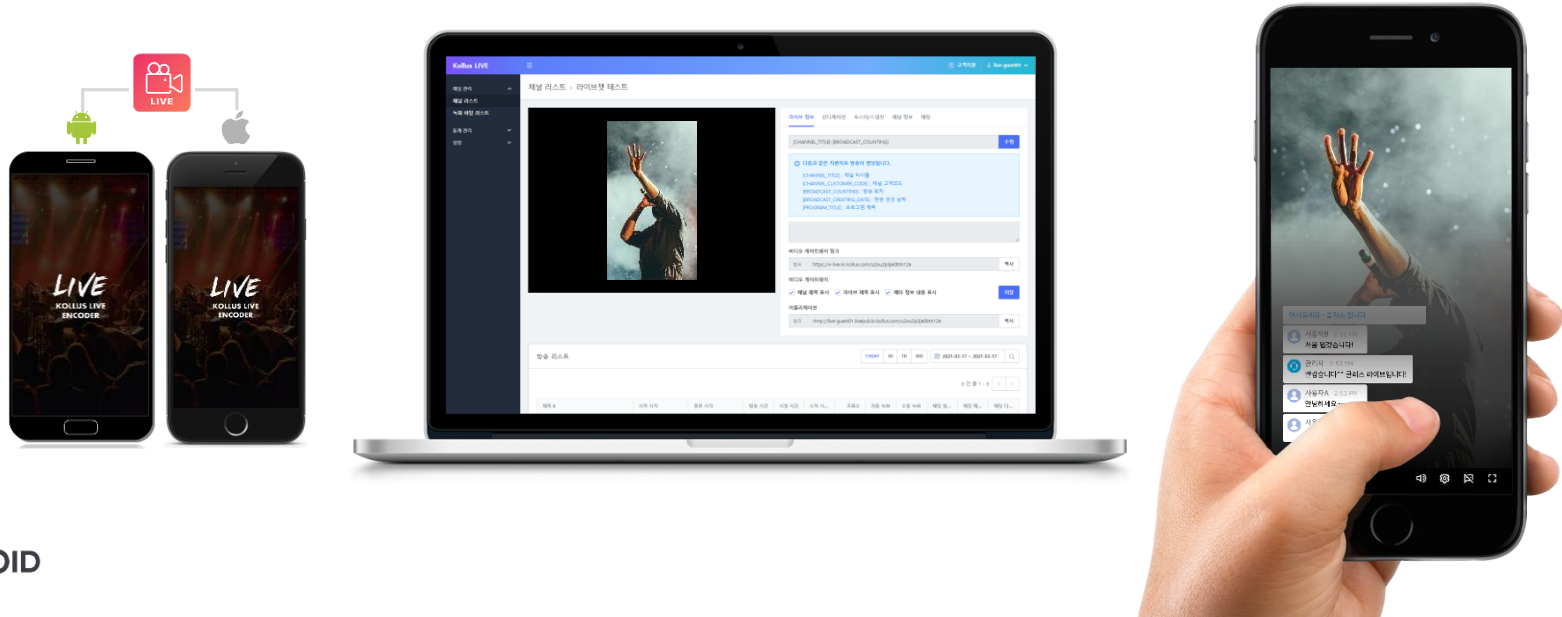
LIVE

LIVE
KOLLUS LIVE
ENCODER

LIVE
KOLLUS LIVE
ENCODER

Kollus LIVE

채널 관리
채널 리스트
녹화 재방 리스트
통계 관리
설정

채널 리스트 > 라이브챗 테스트

라이브 정보 인디케이션 포스팅/스냅샷 채널 정보 채팅

{CHANNEL_TITLE}-{BROADCAST_COUNTING}

수정

다음과 같은 치환자 형식이 제공됩니다.
{CHANNEL_TITLE} : 채널 타이틀
{CHANNEL_CUSTOMER_CODE} : 채널 고객코드
{BROADCAST_COUNTING} : 방송 회차
{BROADCAST_CREATING_DATE} : 방송 생성 날짜
{PROGRAM_TITLE} : 프로그램 제목

비디오 게이트웨이 링크
https://v-live-kr.kollus.com/s2o2p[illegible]
복사

비디오 게이트웨이
채널 제목 표시 라이브 제목 표시 채팅 정보 내용 표시
저장

어플리케이션
http://live-guest01.livepub.kr.kollus.com/s2o2p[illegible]
복사

방송 리스트

TODAY 1W 1M 3M 2021-03-17 ~ 2021-03-17

제목 ▲ 시작 시각 종료 시각 방송 시간 시청 시간 시작 시... 조회수 자동 녹화 수동 녹화 재방 설... 재방 제... 재방 다...

어서오세요~ 감사소 입니다

사용자B
처음 뵙겠습니다!

관리자
반갑습니다^^ 콜러스 라이브입니다!

사용자A
안녕하세요~

OID